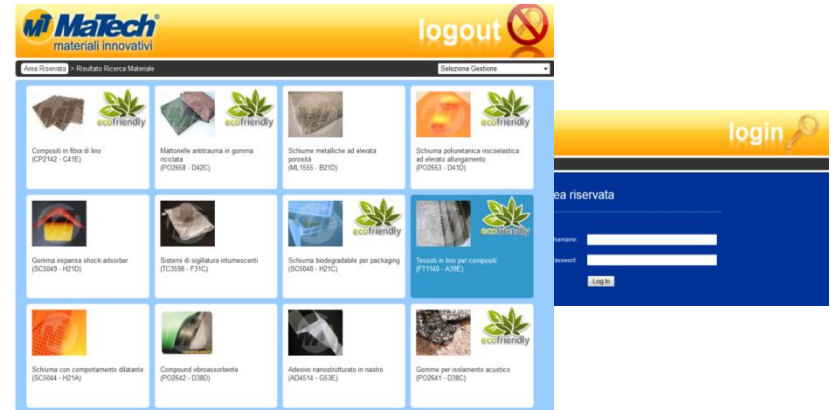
MT MaTech®
materiali innovativi

logout

Area Riservata > Risultato Ricerca Materiale

Seleziona Gestione

ecofriendly
Compositi in fibra di lino
(CP2142 - C41E)

ecofriendly
Mattonelle antitrauma in gomma riciclata
(PO2658 - D42C)

Schiume metalliche ad elevata porosità
(ML1555 - B21D)

ecofriendly
Schiuma poliuretanica viscoelastica ad elevato allungamento
(PO2653 - D41D)

Gomma espansa shock-adsorber
(SC5049 - H21D)

Sistemi di sigillatura intumescenti
(TC3598 - F31C)

ecofriendly
Schiuma biodegradabile per packaging
(SC5048 - H21C)

ecofriendly
Tessuti in lino per compositi
(FT1140 - A39E)

Schiuma con comportamento dilatante
(SC5044 - H21A)

Compound vibrassorbente
(PO2642 - D38D)

Adesivo nanostrutturato in nastro
(AD4514 - G53E)

ecofriendly
Gomme per isolamento acustico
(PO2641 - D38C)

login

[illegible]rea riservata

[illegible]sername:
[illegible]assword:
Log In